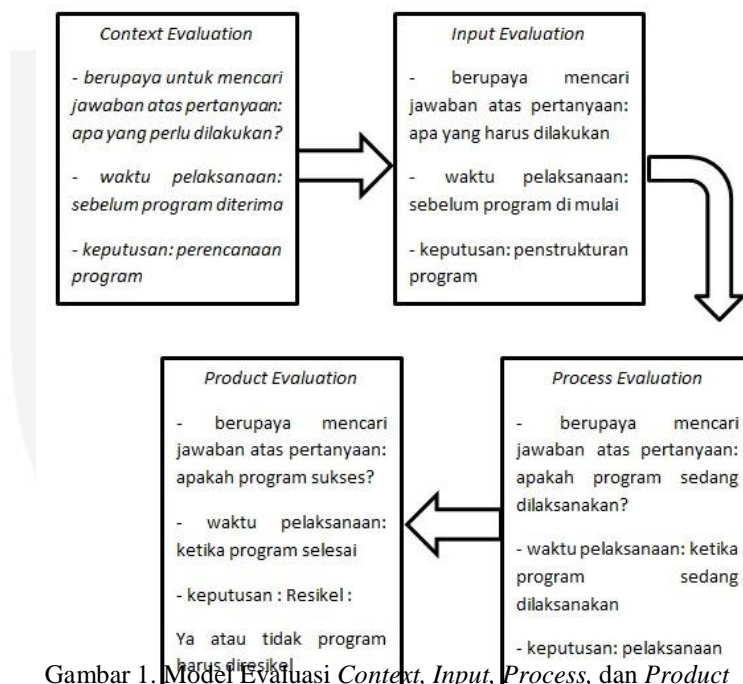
Context Evaluation

- berupaya untuk mencari jawaban atas pertanyaan: apa yang perlu dilakukan?

- waktu pelaksanaan: sebelum program diterima

- keputusan: perencanaan program

Input Evaluation

- berupaya mencari jawaban atas pertanyaan: apa yang harus dilakukan

- waktu pelaksanaan: sebelum program di mulai

- keputusan: penstrukturan program

Product Evaluation

- berupaya mencari jawaban atas pertanyaan: apakah program sukses?

- waktu pelaksanaan: ketika program selesai

- keputusan : Resikel :

Ya atau tidak program harus diresikel

Process Evaluation

- berupaya mencari jawaban atas pertanyaan: apakah program sedang dilaksanakan?

- waktu pelaksanaan: ketika program sedang dilaksanakan

- keputusan: pelaksanaan

Gambar 1. Model Evaluasi Context, Input, Process, dan Product